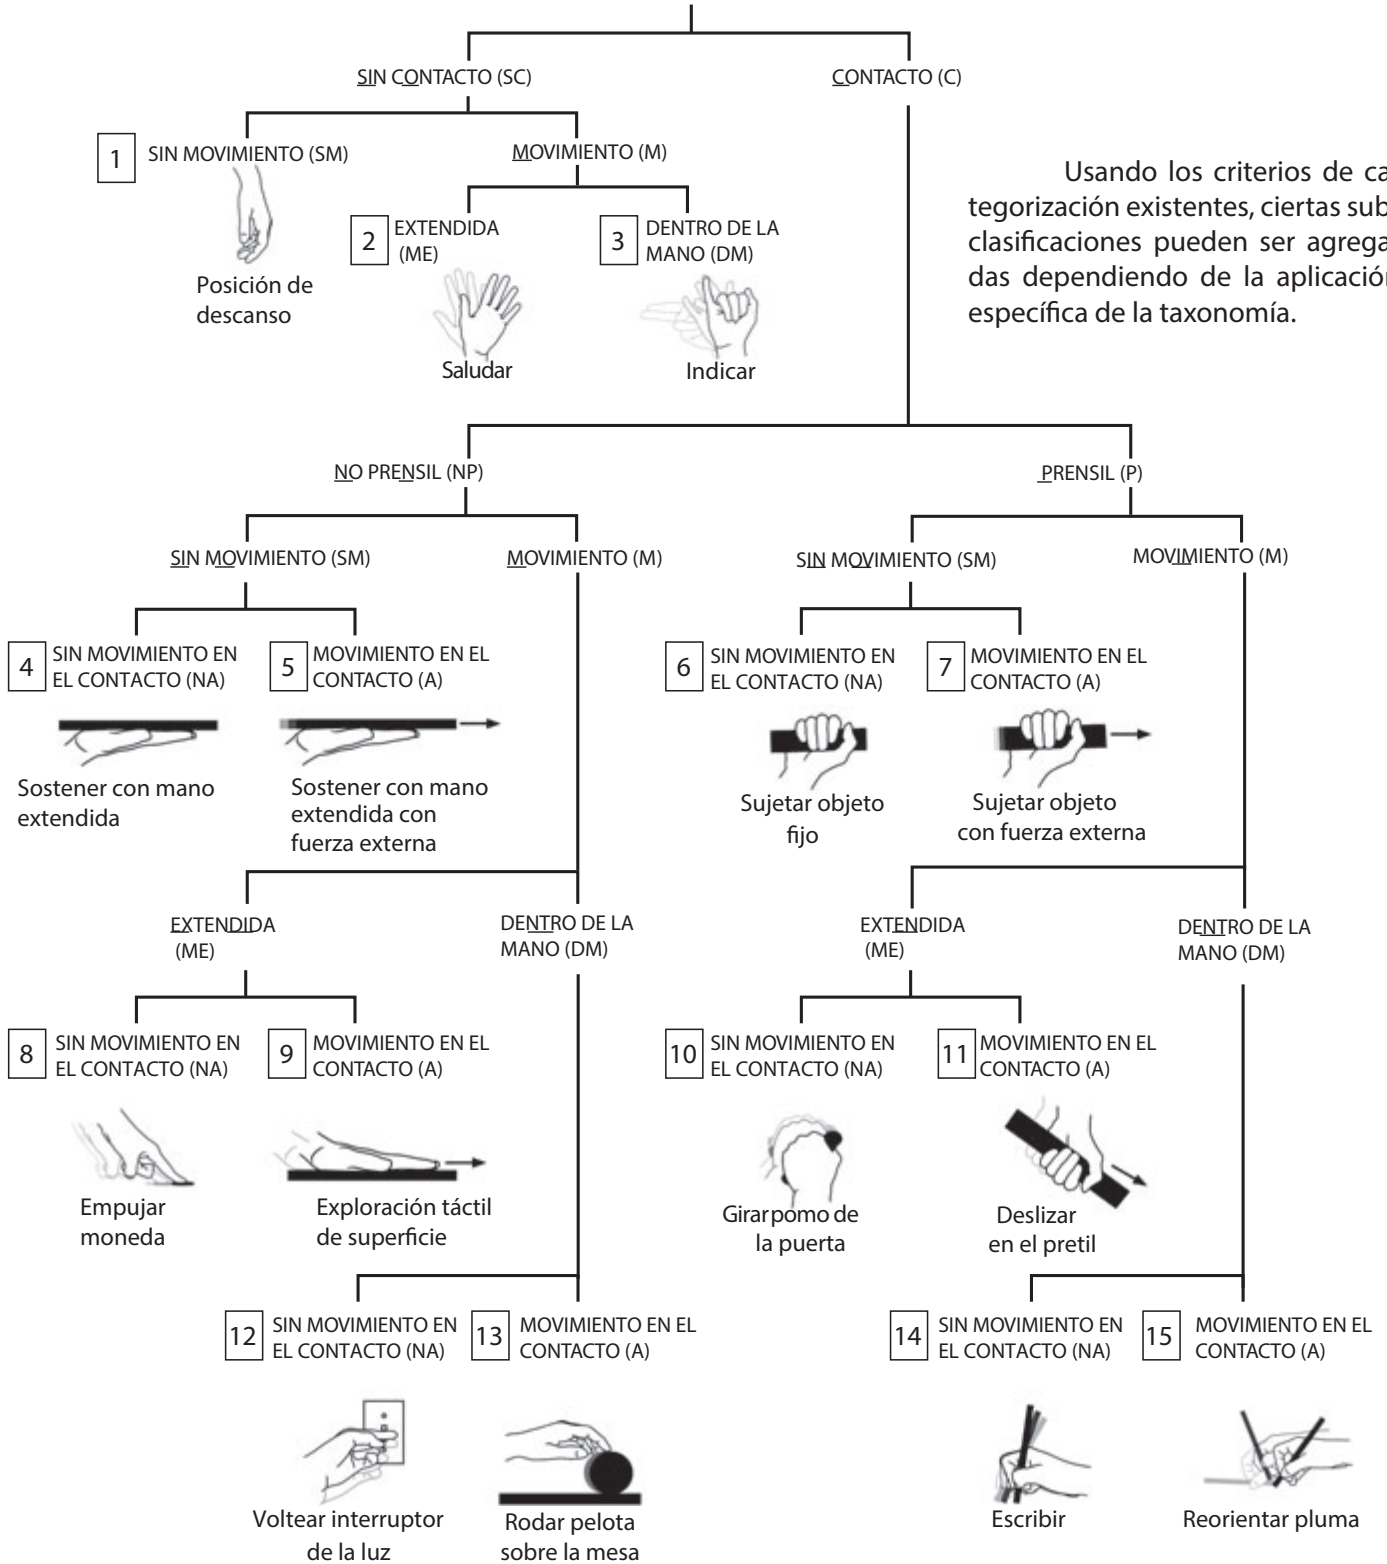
SIN CONTACTO (SC)

CONTACTO (C)

1 SIN MOVIMIENTO (SM)

Posición de descanso

MOVIMIENTO (M)

2 EXTENDIDA (ME)

Saludar

3 DENTRO DE LA MANO (DM)

Indicar

Usando los criterios de categorización existentes, ciertas subclasificaciones pueden ser agrega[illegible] das dependiendo de la aplicació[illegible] específica de la taxonomía.

NO PRENSIL (NP)

PRENSIL (P)

SIN MOVIMIENTO (SM)

MOVIMIENTO (M)

SIN MOVIMIENTO (SM)

MOVIMIENTO (M)

4 SIN MOVIMIENTO EN EL CONTACTO (NA)

Sostener con mano extendida

5 MOVIMIENTO EN EL CONTACTO (A)

Sostener con mano extendida con fuerza externa

6 SIN MOVIMIENTO EN EL CONTACTO (NA)

Sujetar objeto fijo

7 MOVIMIENTO EN EL CONTACTO (A)

Sujetar objeto con fuerza externa

EXTENDIDA (ME)

DENTRO DE LA MANO (DM)

EXTENDIDA (ME)

DENTRO DE LA MANO (DM)

8 SIN MOVIMIENTO EN EL CONTACTO (NA)

Empujar moneda

9 MOVIMIENTO EN EL CONTACTO (A)

Exploración táctil de superficie

10 SIN MOVIMIENTO EN EL CONTACTO (NA)

Girarpomo de la puerta

11 MOVIMIENTO EN EL CONTACTO (A)

Deslizar en el pretil

12 SIN MOVIMIENTO EN EL CONTACTO (NA)

Voltear interruptor de la luz

13 MOVIMIENTO EN EL CONTACTO (A)

Rodar pelota sobre la mesa

14 SIN MOVIMIENTO EN EL CONTACTO (NA)

Escribir

15 MOVIMIENTO EN EL CONTACTO (A)

Reorientar pluma